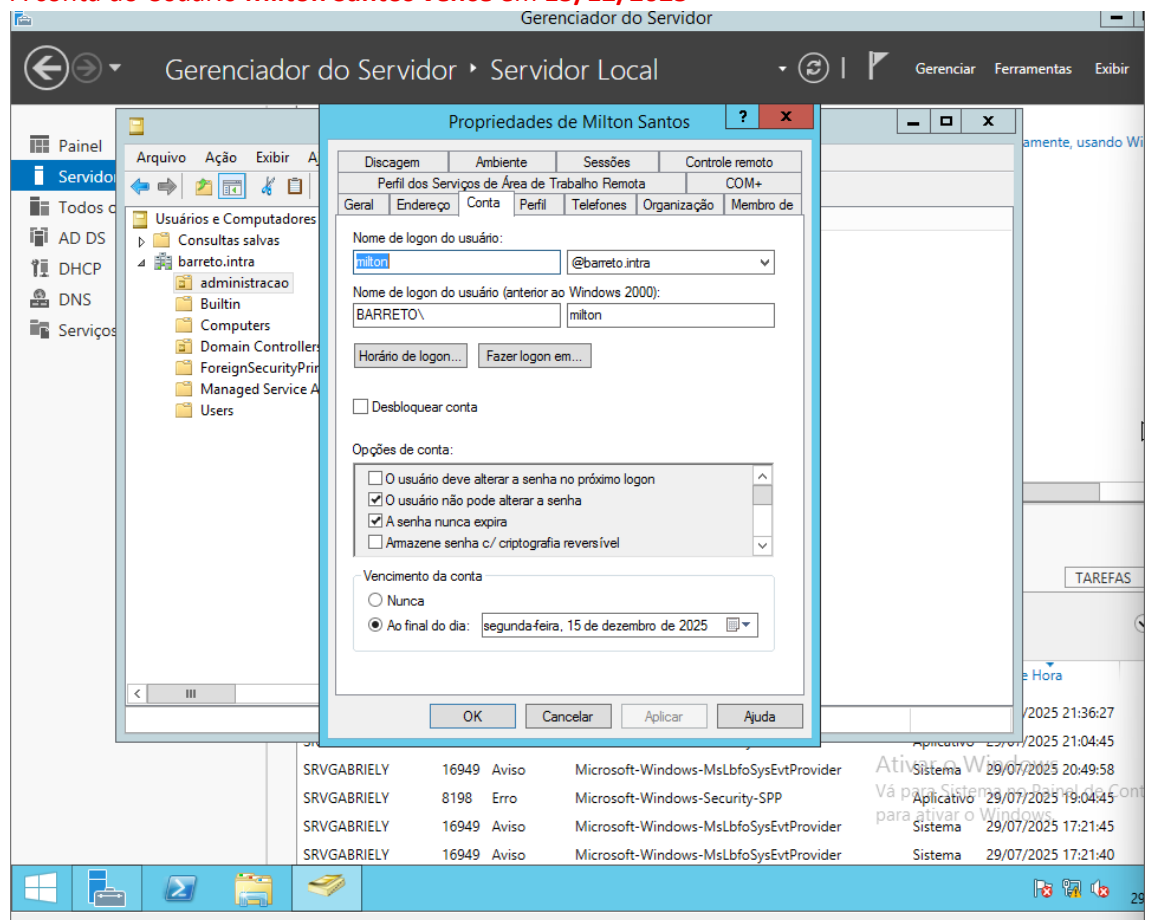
Gerenciador do Servidor

Gerenciador do Servidor ‣ Servidor Local

Gerenciar Ferramentas Exibir

Painel
Servidor
Todos o
AD DS
DHCP
DNS
Serviços

Arquivo Ação Exibir A

Usuários e Computadores
Consultas salvas
barreto.intra
administracao
Builtin
Computers
Domain Controllers
ForeignSecurityPrin
Managed Service A
Users

Propriedades de Milton Santos

| Discagem | Ambiente | Sessões | Controle remoto |
|---|---|---|---|

Perfil dos Serviços de Área de Trabalho Remota | COM+

Geral | Endereço | Conta | Perfil | Telefones | Organização | Membro de

Nome de logon do usuário:
milton @barreto.intra

Nome de logon do usuário (anterior ao Windows 2000):
BARRETO\ milton

Horário de logon... Fazer logon em...

Desbloquear conta

Opções de conta:
O usuário deve alterar a senha no próximo logon
O usuário não pode alterar a senha
A senha nunca expira
Armazene senha c/ criptografia reversível

Vencimento da conta
Nunca
Ao final do dia: segunda-feira, 15 de dezembro de 2025

OK Cancelar Aplicar Ajuda

amente, usando Wi

TAREFAS

Hora

/2025 21:36:27
Aplicativo 29/07/2025 21:04:45

| SRVGABRIELY | 16949 | Aviso | Microsoft-Windows-MsLbfoSysEvtProvider | Sistema | 29/07/2025 20:49:58 |
|---|---|---|---|---|---|
| SRVGABRIELY | 8198 | Erro | Microsoft-Windows-Security-SPP | Aplicativo | 29/07/2025 19:04:45 |
| SRVGABRIELY | 16949 | Aviso | Microsoft-Windows-MsLbfoSysEvtProvider | Sistema | 29/07/2025 17:21:45 |
| SRVGABRIELY | 16949 | Aviso | Microsoft-Windows-MsLbfoSysEvtProvider | Sistema | 29/07/2025 17:21:40 |

Ativar o Windows
Vá para Sistema no Painel de Cont para ativar o Windows.

29